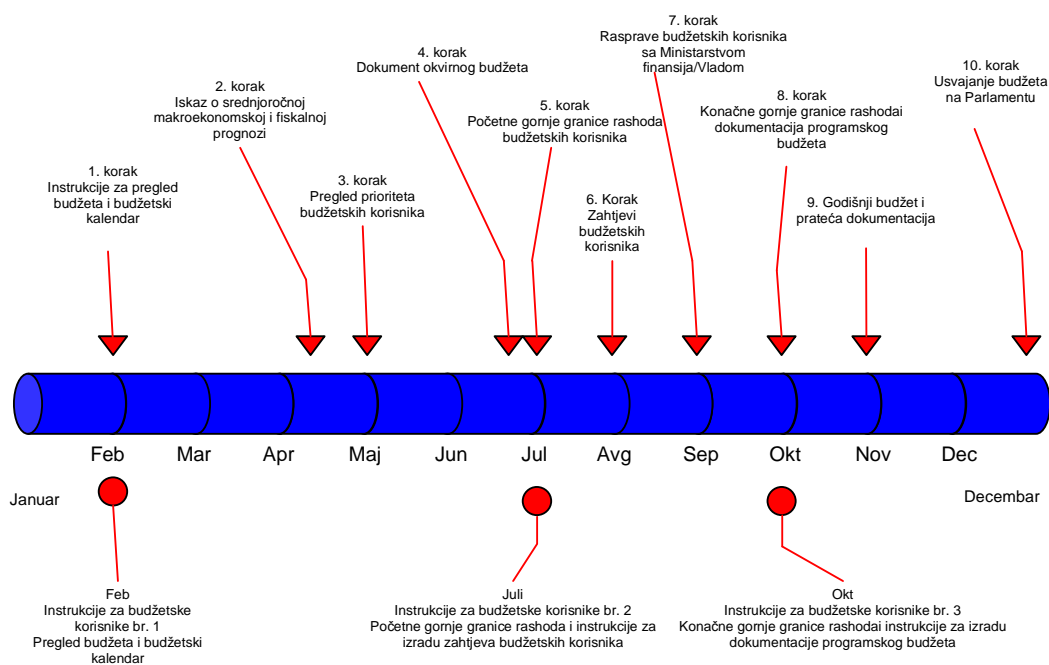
7. korak
Rasprave budžetskih korisnika sa Ministarstvom finansija/Vladom

4. korak
Dokument okvirnog budžeta

10. korak
Usvajanje budžeta na Parlamentu

2. korak
Iskaz o srednjoročnoj makroekonomskoj i fiskalnoj prognozi

5. korak
Početne gornje granice rashoda budžetskih korisnika

8. korak
Konačne gornje granice rashodai dokumentacija programskog budžeta

1. korak
Instrukcije za pregled budžeta i budžetski kalendar

3. korak
Pregled prioriteta budžetskih korisnika

6. Korak
Zahtjevi budžetskih korisnika

9. Godišnji budžet i prateća dokumentacija

Feb
Mar
Apr
Maj
Jun
Jul
Avg
Sep
Okt
Nov
Dec

Januar

Decembar

Feb
Instrukcije za budžetske korisnike br. 1
Pregled budžeta i budžetski kalendar

Juli
Instrukcije za budžetske korisnike br. 2
Početne gornje granice rashoda i instrukcije za izradu zahtjeva budžetskih korisnika

Okt
Instrukcije za budžetske korisnike br. 3
Konačne gornje granice rashodai instrukcije za izradu dokumentacije programskog budžeta